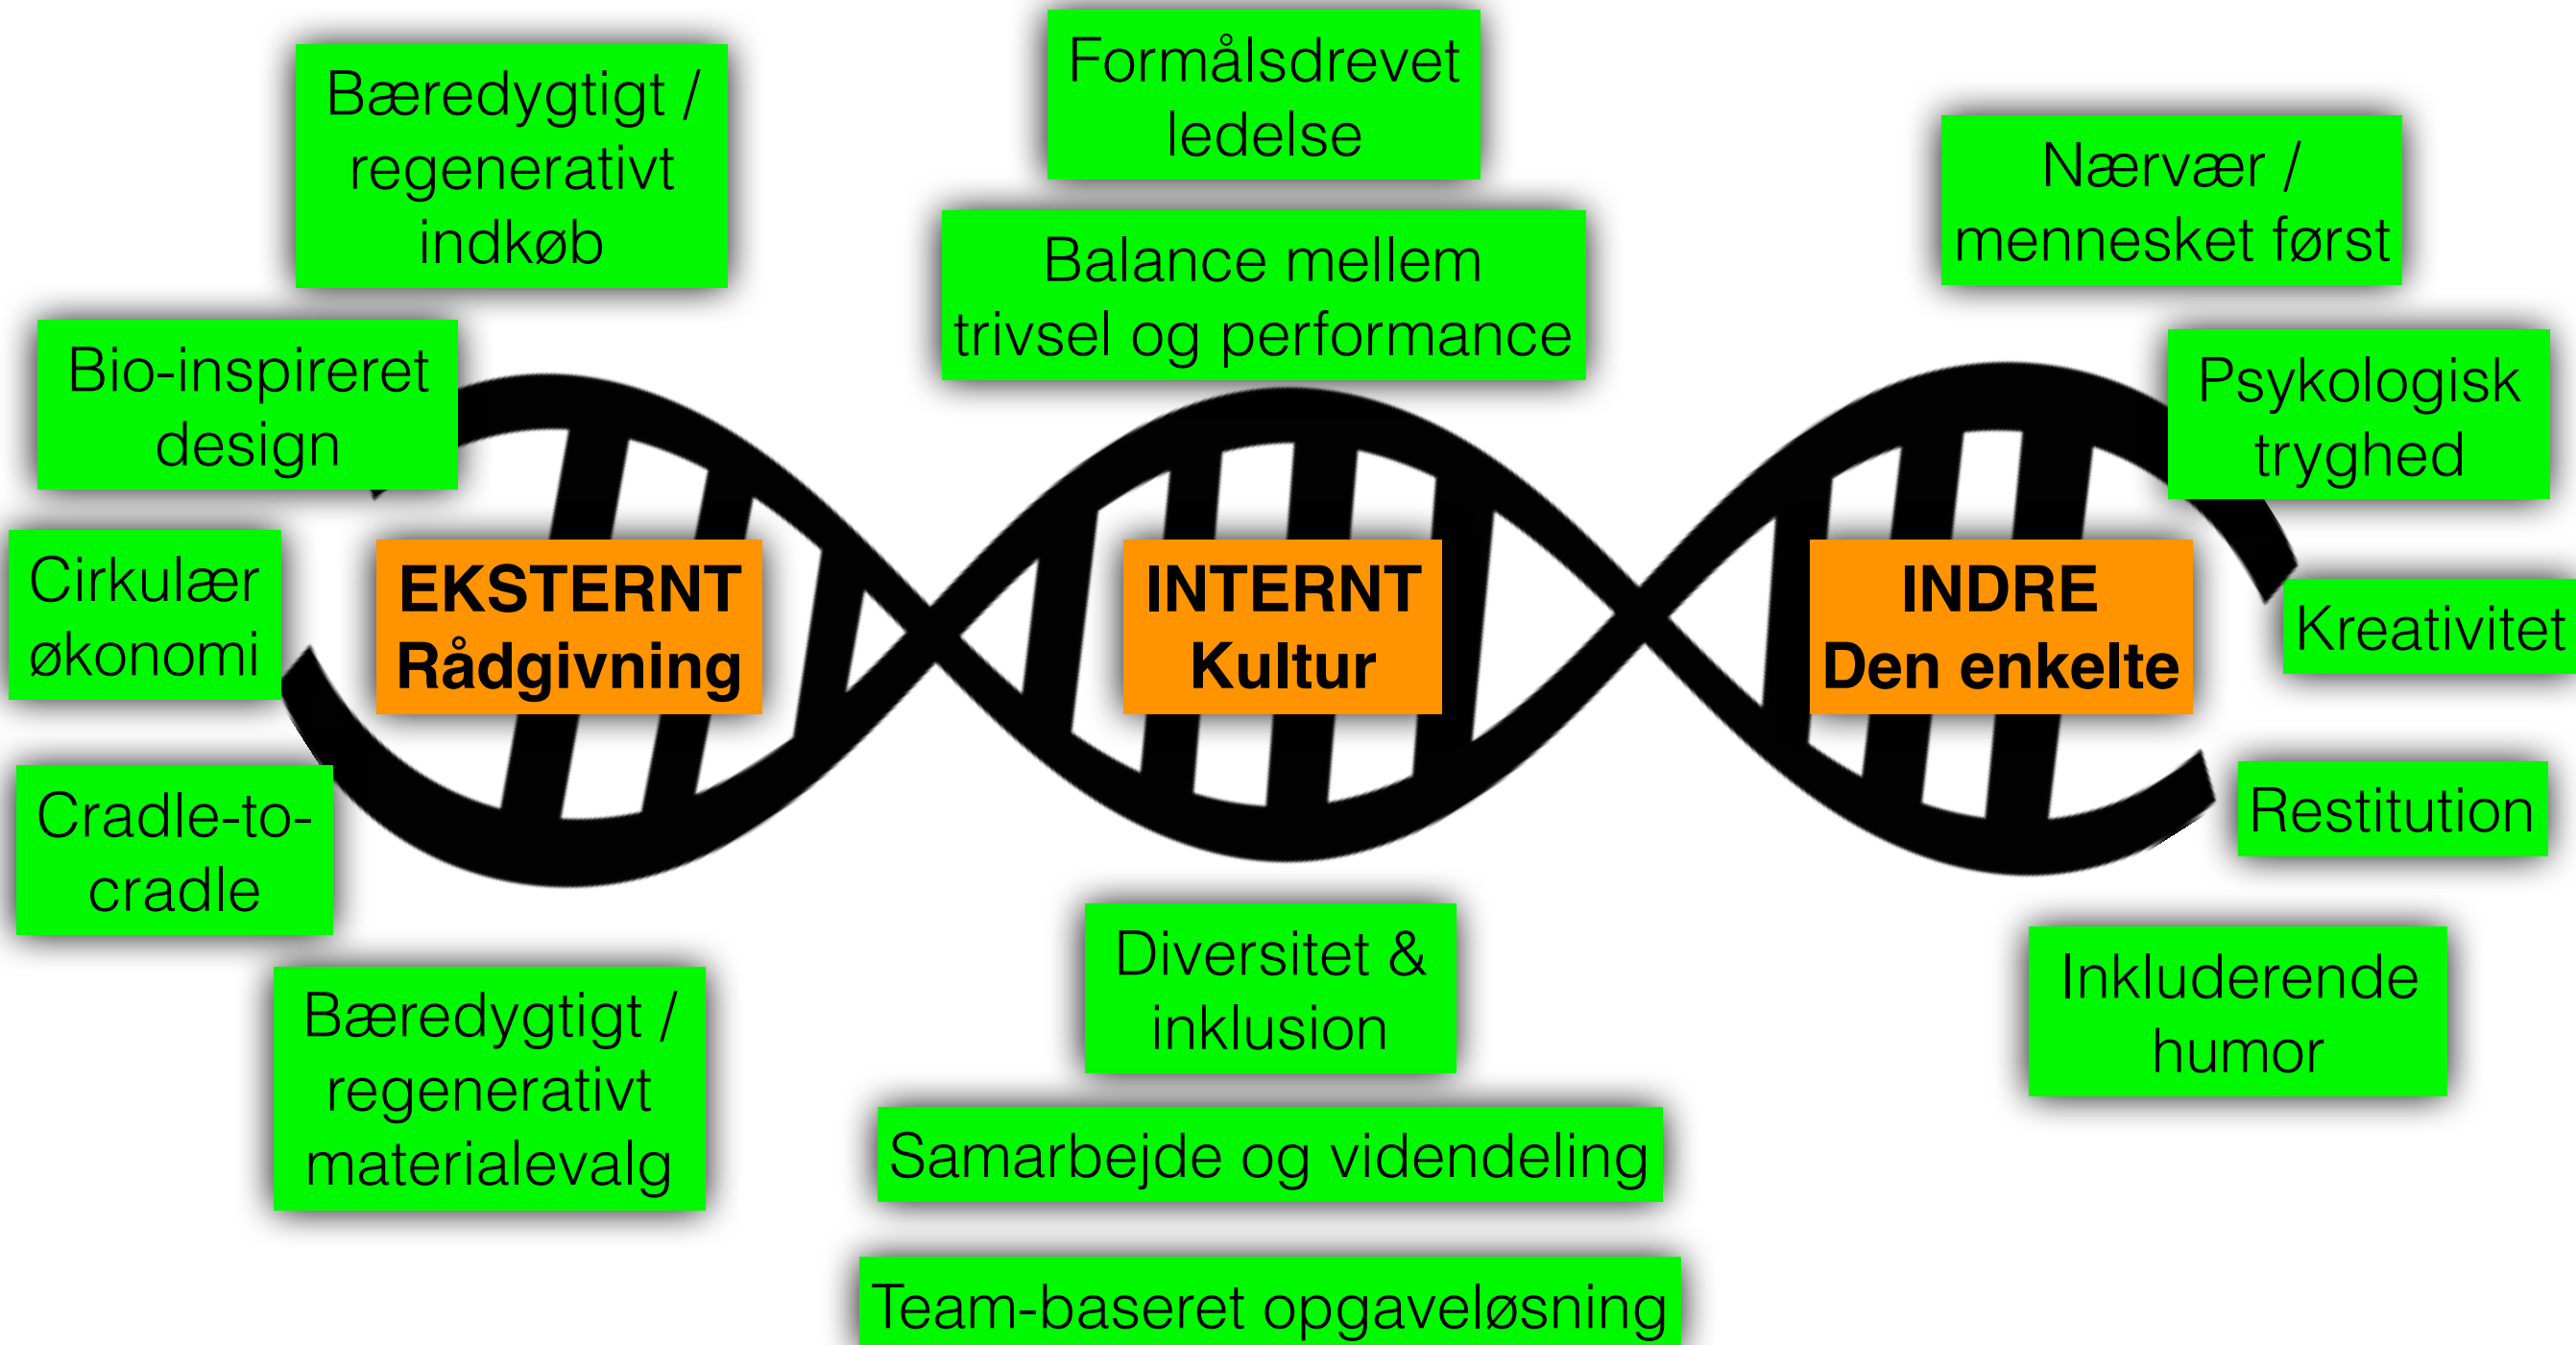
Bæredygtigt / regenerativt indkøb

Formålsdrevet ledelse

Balance mellem trivsel og performance

Nærvær / mennesket først

Bio-inspireret design

Psykologisk tryghed

Cirkulær økonomi

EKSTERNT Rådgivning

INTERNT Kultur

INDRE Den enkelte

Kreativitet

Cradle-to-cradle

Restitution

Diversitet & inklusion

Inkluderende humor

Bæredygtigt / regenerativt materialevalg

Samarbejde og videndeling

Team-baseret opgaveløsning